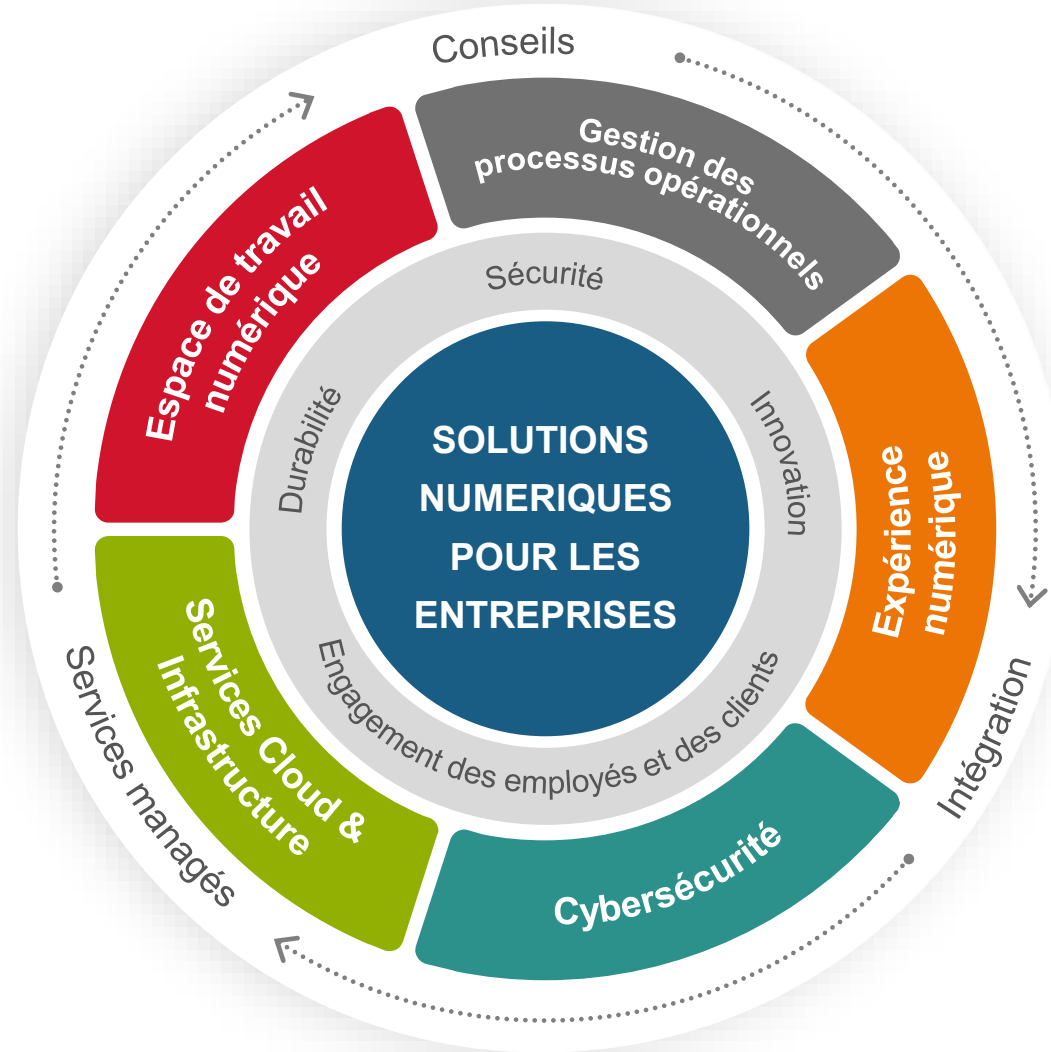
Conseils

Gestion des processus opérationnels

Expérience numérique

Intégration

Cybersécurité

Services managés

Services Cloud & Infrastructure

Espace de travail numérique

Sécurité

Innovation

Engagement des employés et des clients

Durabilité

SOLUTIONS NUMERIQUES POUR LES ENTREPRISES